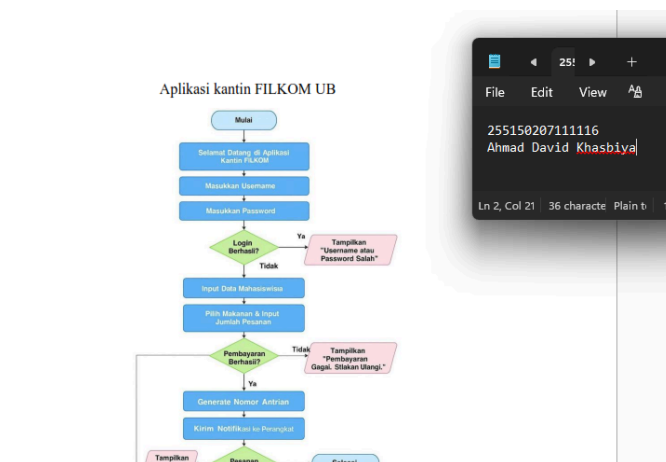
Aplikasi kantin FILKOM UB

Mulai

Selamat Datang di Aplikasi Kantin FILKOM

Masukkan Username

Masukkan Password

Login Berhasil?

Ya

Tampilkan "Username atau Password Salah"

Tidak

Input Data Mahasiswa

Pilih Makanan & Input Jumlah Pesanan

Pembayaran Berhasil?

Tidak

Tampilkan "Pembayaran Gagal. Silakan Ulangi."

Ya

Generate Nomor Antrian

Kirim Notifikasi ke Perangkat

Tampilkan

Pesanan

Selesai

255

File Edit View

255150207111116
Ahmad David Khasbiya

Ln 2, Col 21 | 36 characte | Plain t